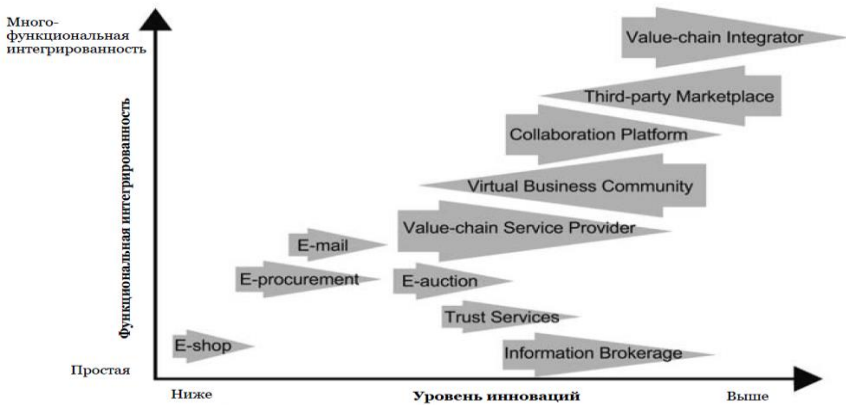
Многофункциональная интегрированность

Функциональная интегрированность

Value-chain Integrator

Third-party Marketplace

Collaboration Platform

Virtual Business Community

Value-chain Service Provider

E-mail

E-procurement

E-auction

Trust Services

E-shop

Information Brokerage

Простая

Ниже

Уровень инноваций

Выше